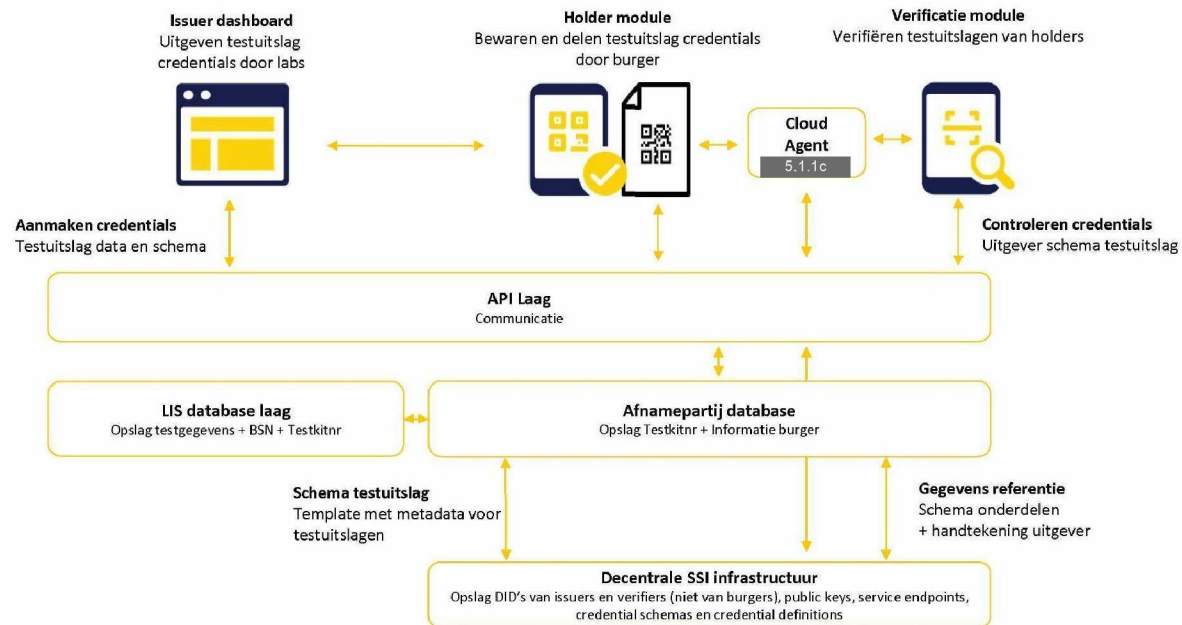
Issuer dashboard
Uitgeven testuitslag credentials door labs

Holder module
Bewaren en delen testuitslag credentials door burger

Verificatie module
Verifiëren testuitslagen van holders

Cloud Agent
5.1.1c

Aanmaken credentials
Testuitslag data en schema

Controleren credentials
Uitgever schema testuitslag

API Laag
Communicatie

LIS database laag
Opslag testgegevens + BSN + Testkitnr

Afnamepartij database
Opslag Testkitnr + Informatie burger

Schema testuitslag
Template met metadata voor testuitslagen

Gegevens referentie
Schema onderdelen + handtekening uitgever

Decentrale SSI infrastructuur
Opslag DID's van issuers en verifiers (niet van burgers), public keys, service endpoints, credential schemas en credential definitions